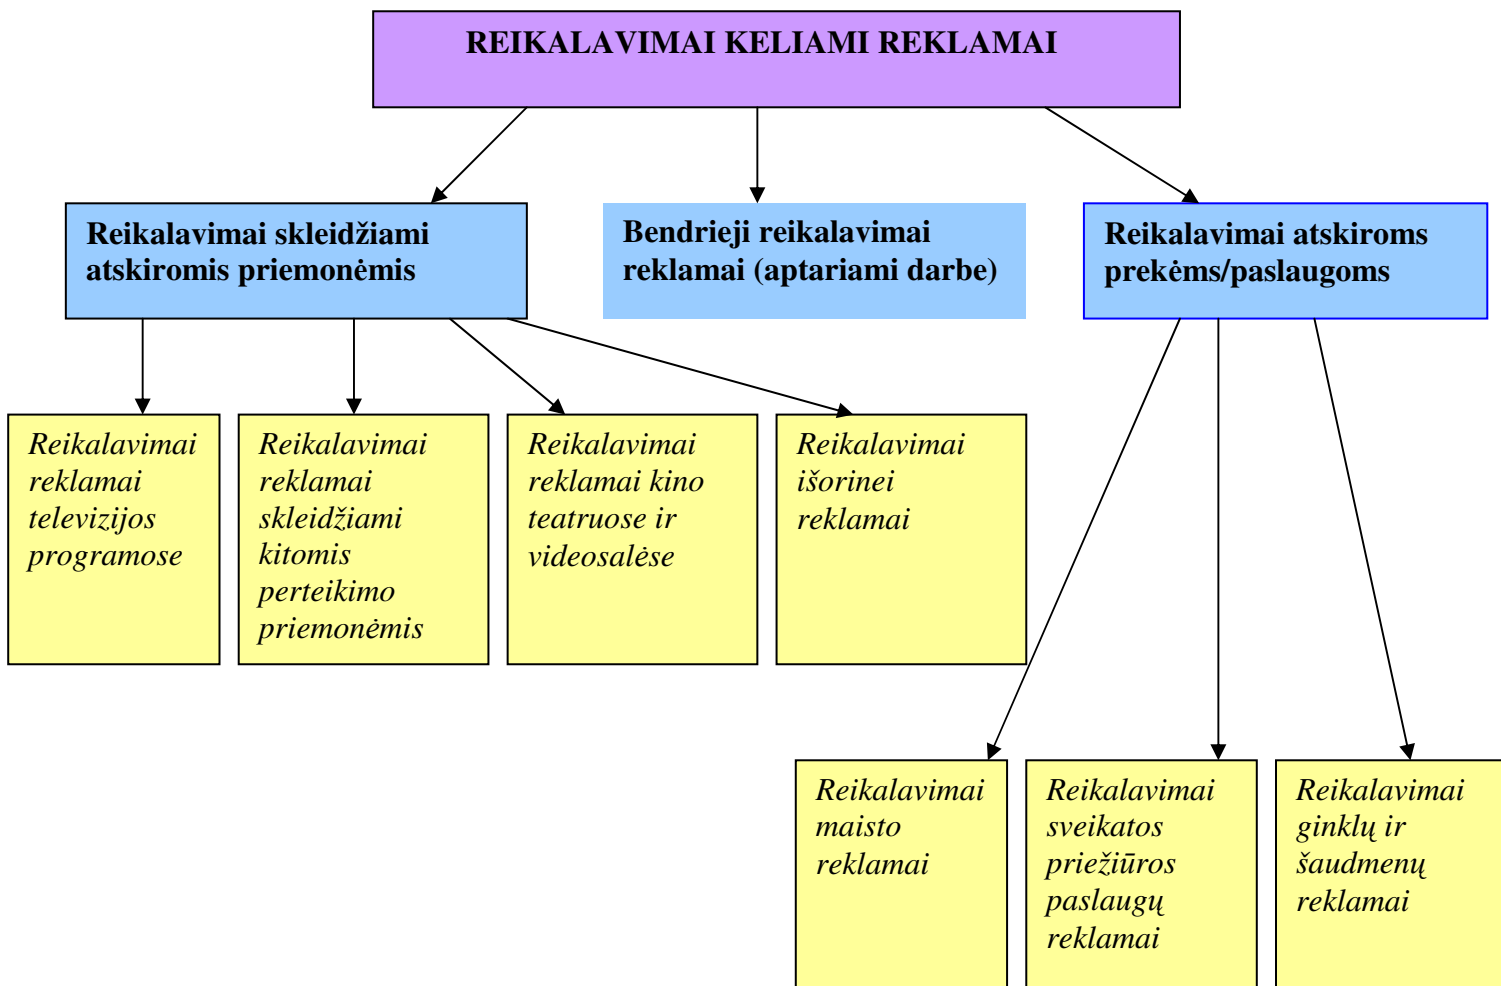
REIKALAVIMAI KELIAMI REKLAMAI

Reikalavimai skleidžiami atskiromis priemonėmis

Bendrieji reikalavimai reklamai (aptariami darbe)

Reikalavimai atskiroms prekėms/paslaugoms

Reikalavimai reklamai televizijos programose

Reikalavimai reklamai skleidžiami kitomis perteikimo priemonėmis

Reikalavimai reklamai kino teatruose ir videosalėse

Reikalavimai išorinei reklamai

Reikalavimai maisto reklamai

Reikalavimai sveikatos priežiūros paslaugų reklamai

Reikalavimai ginklų ir šaudmenų reklamai